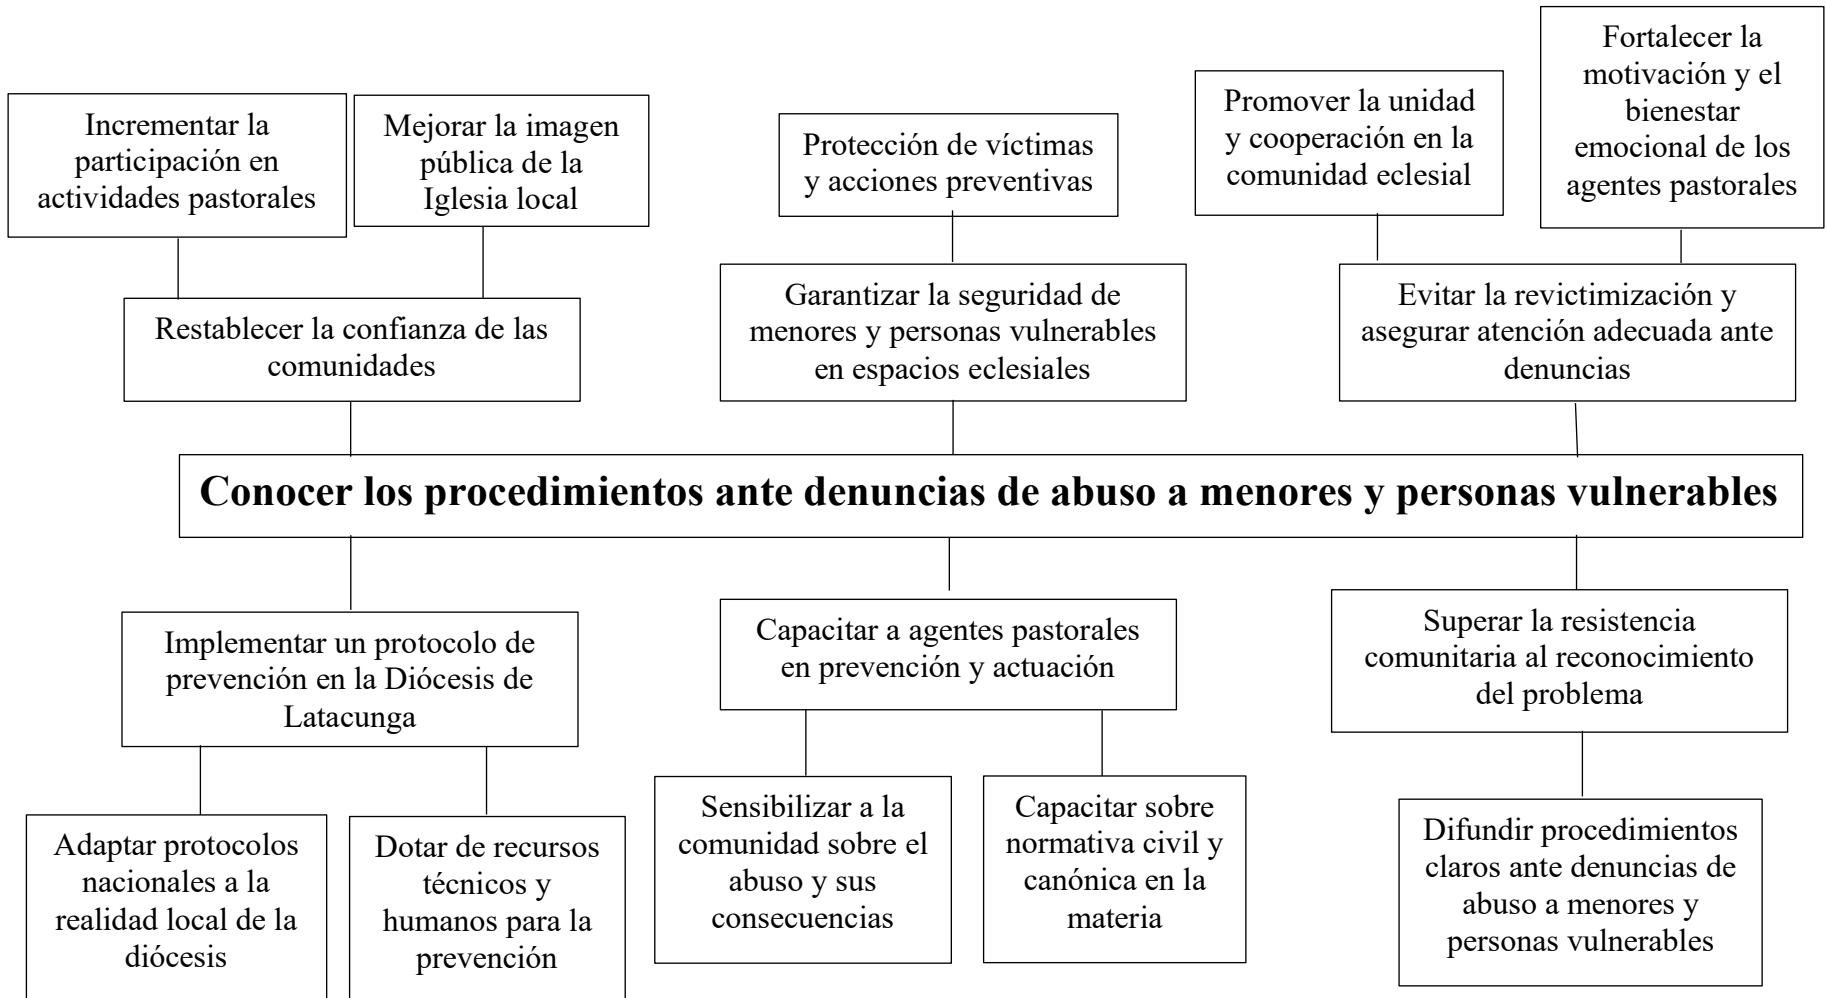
Incrementar la participación en actividades pastorales

Mejorar la imagen pública de la Iglesia local

Protección de víctimas y acciones preventivas

Promover la unidad y cooperación en la comunidad eclesial

Fortalecer la motivación y el bienestar emocional de los agentes pastorales

Restablecer la confianza de las comunidades

Garantizar la seguridad de menores y personas vulnerables en espacios eclesiales

Evitar la revictimización y asegurar atención adecuada ante denuncias

Conocer los procedimientos ante denuncias de abuso a menores y personas vulnerables

Implementar un protocolo de prevención en la Diócesis de Latacunga

Capacitar a agentes pastorales en prevención y actuación

Superar la resistencia comunitaria al reconocimiento del problema

Adaptar protocolos nacionales a la realidad local de la diócesis

Dotar de recursos técnicos y humanos para la prevención

Sensibilizar a la comunidad sobre el abuso y sus consecuencias

Capacitar sobre normativa civil y canónica en la materia

Difundir procedimientos claros ante denuncias de abuso a menores y personas vulnerables